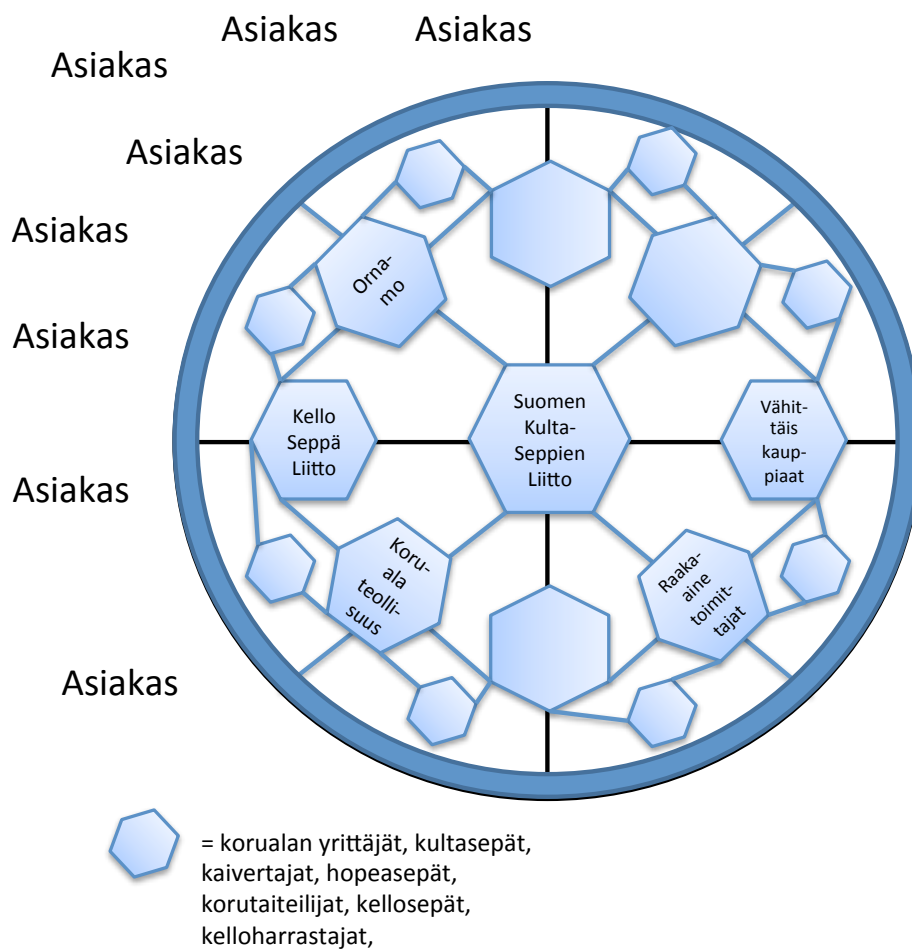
Asiakas Asiakas

Asiakas

Asiakas

Asiakas

Asiakas

Asiakas

Asiakas

Orna-mo

Suomen Kulta-Seppien Liitto

Kello Seppä Liitto

Vähit-täis kaup-piaat

Koru-ala teolli-suus

Raaka-aine toimit-tajat

= korualan yrittäjät, kultasepät, kaivertajat, hopeasepät, korutaiteilijat, kellosepät, kelloharrastajat,